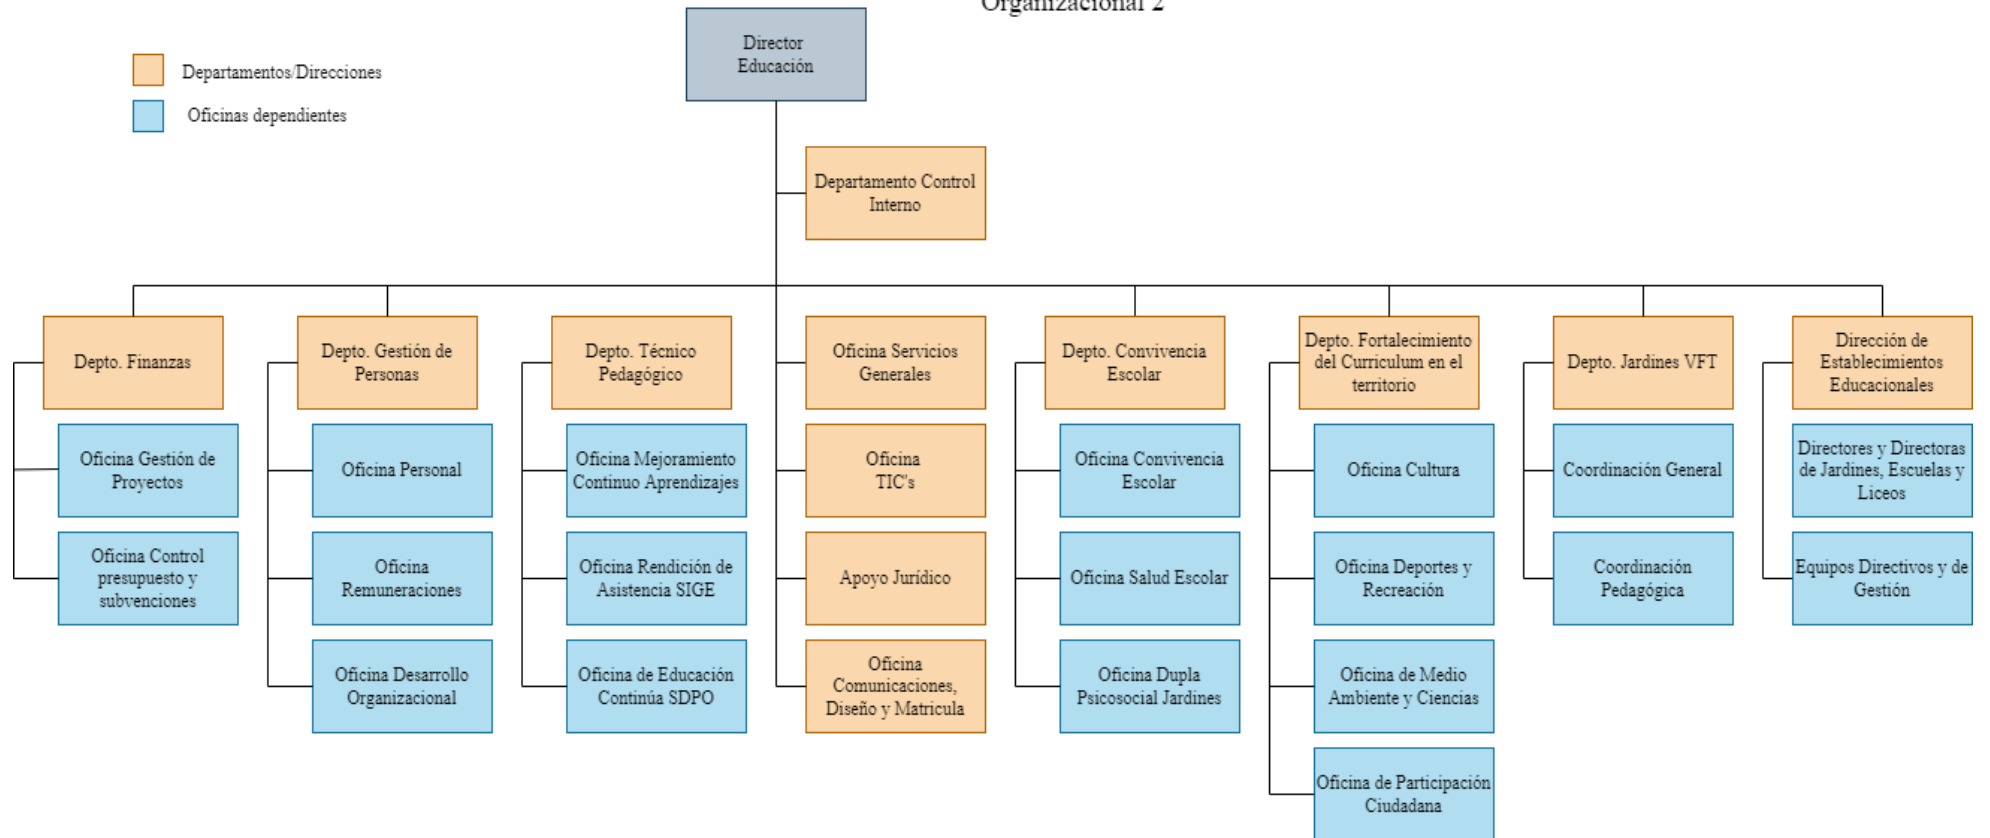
Organizacional 2

Departamentos/Direcciones

Oficinas dependientes

Director Educación

Departamento Control Interno

Depto. Finanzas

Oficina Gestión de Proyectos

Oficina Control presupuesto y subvenciones

Depto. Gestión de Personas

Oficina Personal

Oficina Remuneraciones

Oficina Desarrollo Organizacional

Depto. Técnico Pedagógico

Oficina Mejoramiento Continuo Aprendizajes

Oficina Rendición de Asistencia SIGE

Oficina de Educación Continúa SDPO

Oficina Servicios Generales

Oficina TIC's

Apoyo Jurídico

Oficina Comunicaciones, Diseño y Matricula

Depto. Convivencia Escolar

Oficina Convivencia Escolar

Oficina Salud Escolar

Oficina Dupla Psicosocial Jardines

Depto. Fortalecimiento del Curriculum en el territorio

Oficina Cultura

Oficina Deportes y Recreación

Oficina de Medio Ambiente y Ciencias

Oficina de Participación Ciudadana

Depto. Jardines VFT

Coordinación General

Coordinación Pedagógica

Dirección de Establecimientos Educacionales

Directores y Directoras de Jardines, Escuelas y Liceos

Equipos Directivos y de Gestión